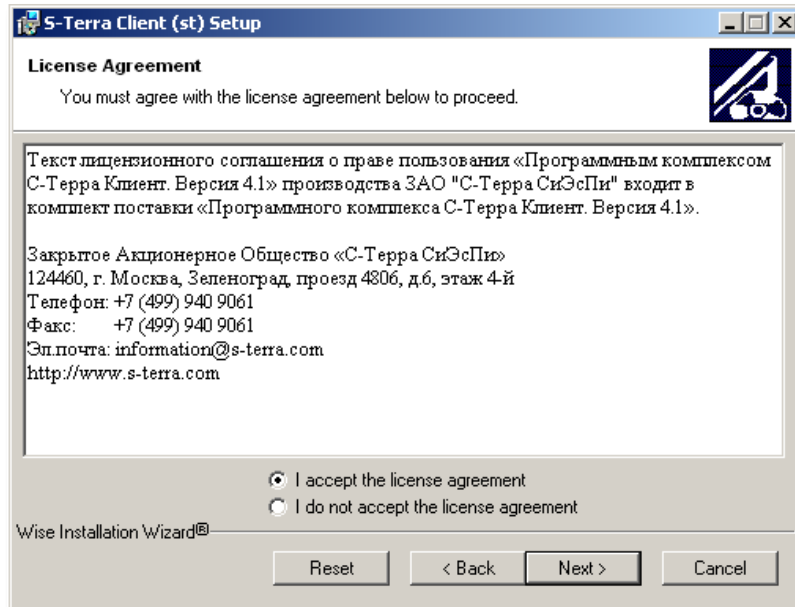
S-Terra Client (st) Setup

License Agreement

You must agree with the license agreement below to proceed.

Текст лицензионного соглашения о праве пользования «Программным комплексом С-Терра Клиент. Версия 4.1» производства ЗАО "С-Терра СиЭсПи" входит в комплект поставки «Программного комплекса С-Терра Клиент. Версия 4.1».

Закрытое Акционерное Общество «С-Терра СиЭсПи»
124460, г. Москва, Зеленоград, проезд 4806, д.6, этаж 4-й
Телефон: +7 (499) 940 9061
Факс: +7 (499) 940 9061
Эл.почта: information@s-terra.com
http://www.s-terra.com

I accept the license agreement
I do not accept the license agreement

Wise Installation Wizard®

Reset
< Back
Next >
Cancel